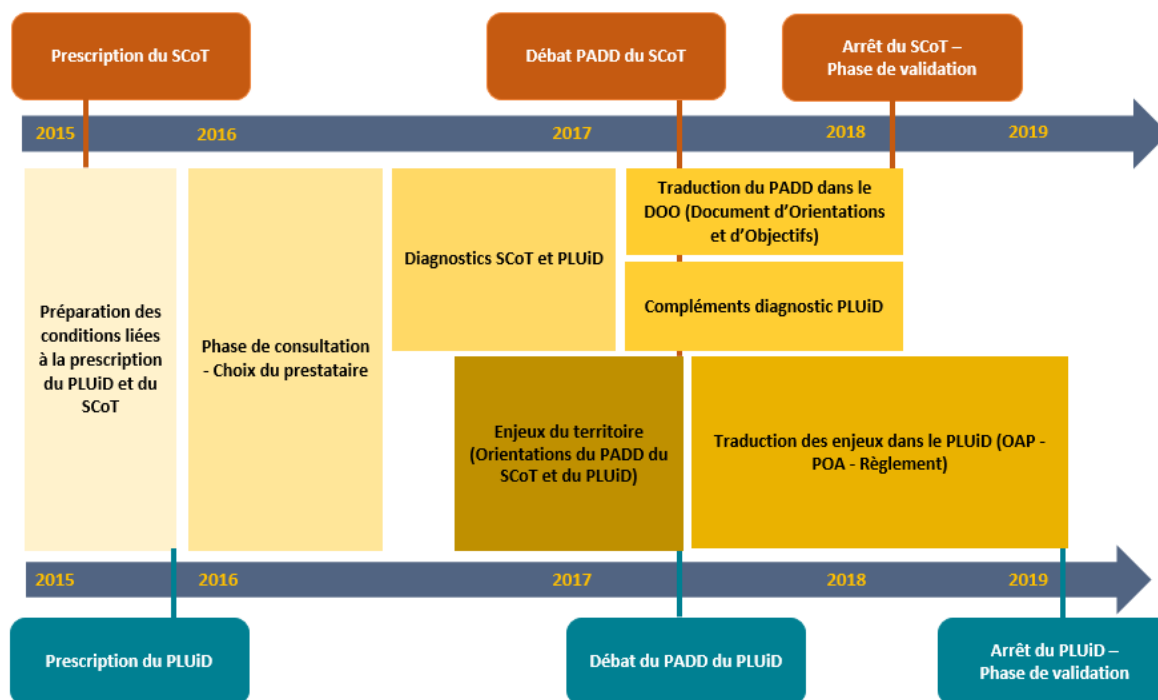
Prescription du SCoT

Débat PADD du SCoT

Arrêt du SCoT – Phase de validation

2015

2016

2017

2018

2019

Préparation des conditions liées à la prescription du PLUiD et du SCoT

Phase de consultation - Choix du prestataire

Diagnostics SCoT et PLUiD

Traduction du PADD dans le DOO (Document d'Orientations et d'Objectifs)

Compléments diagnostic PLUiD

Enjeux du territoire (Orientations du PADD du SCoT et du PLUiD)

Traduction des enjeux dans le PLUiD (OAP - POA - Règlement)

2015

2016

2017

2018

2019

Prescription du PLUiD

Débat du PADD du PLUiD

Arrêt du PLUiD – Phase de validation